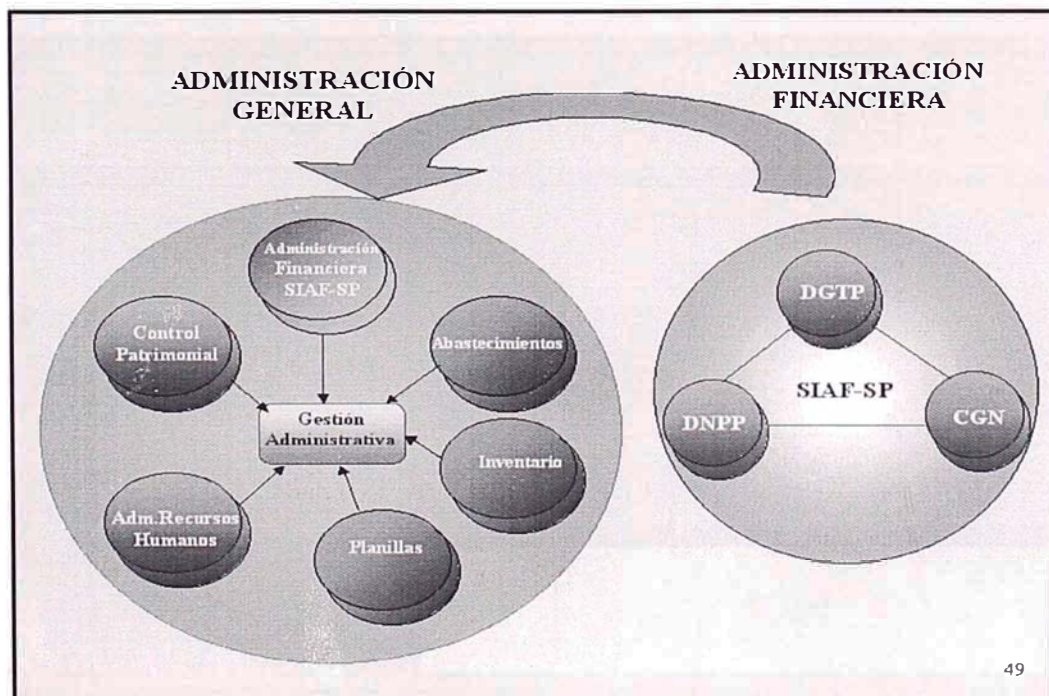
ADMINISTRACIÓN GENERAL

ADMINISTRACIÓN FINANCIERA

Administración Financiera SIAF-SP

Control Patrimonial

Abastecimientos

Gestión Administrativa

Inventario

Adm.Recursos Humanos

Planillas

DGTP

SIAF-SP

DNPP

CGN

49